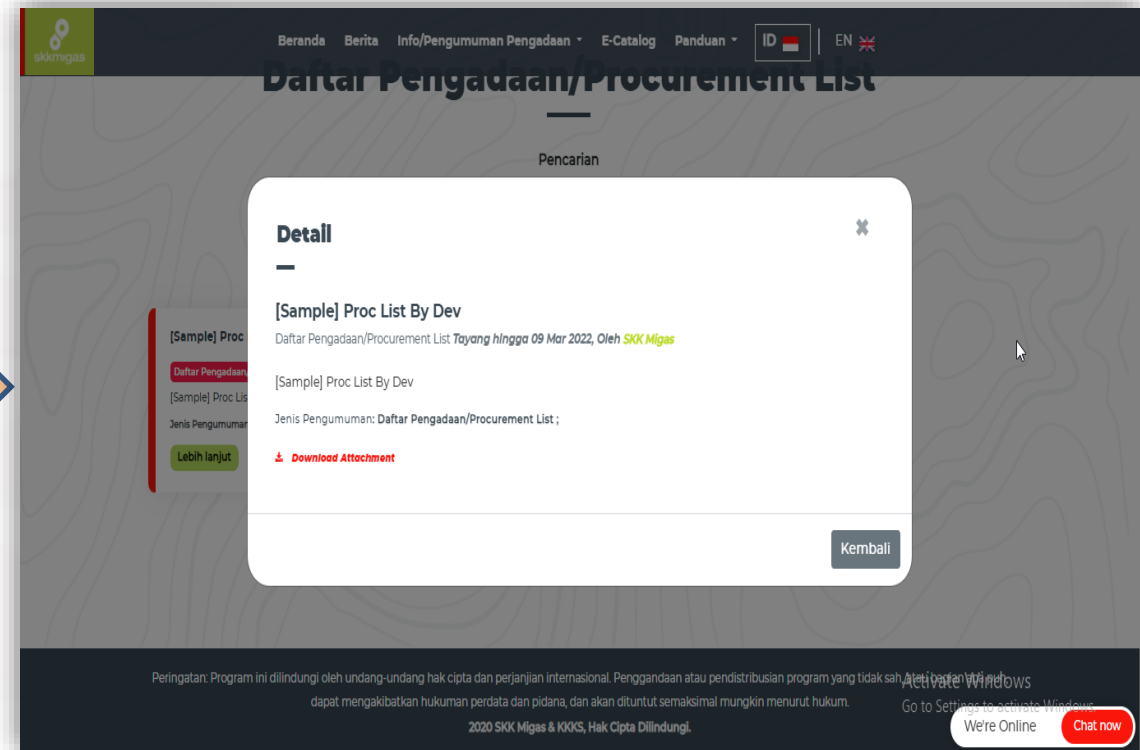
skkmigas

Beranda Berita Info/Pengumuman Pengadaan E-Catalog Panduan ID EN

Daftar Pengadaan/Procurement List

Pencarian

[Sample] Proc

Daftar Pengadaan

[Sample] Proc Lis

Jenis Pengumuman

Lebih lanjut

Detail

×

[Sample] Proc List By Dev

Daftar Pengadaan/Procurement List *Tayang hingga 09 Mar 2022, Oleh* *SKK Migas*

[Sample] Proc List By Dev

Jenis Pengumuman: **Daftar Pengadaan/Procurement List ;**

*Download Attachment*

Kembali

Peringatan: Program ini dilindungi oleh undang-undang hak cipta dan perjanjian internasional. Penggandaan atau pendistribusian program yang tidak sah, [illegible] dapat mengakibatkan hukuman perdata dan pidana, dan akan dituntut semaksimal mungkin menurut hukum.

2020 SKK Migas & KKKS, Hak Cipta Dilindungi.

Activate Windows
Go to Settings to activate Windows.

We're Online Chat now